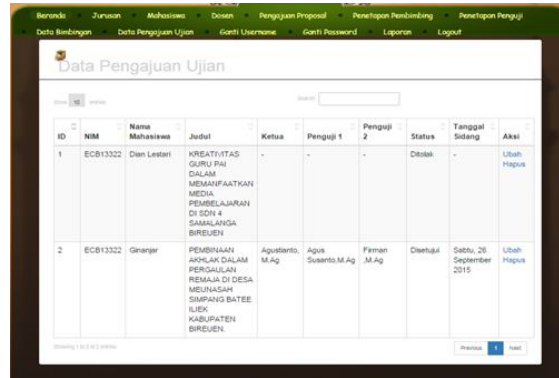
Beranda Jurusan Mahasiswa Dosen Pengajuan Proposal Penetapan Pembimbing Penetapan Penguji Data Bimbingan Data Pengajuan Ujian Ganti Username Ganti Password Laporan Logout

Data Pengajuan Ujian

Show 10 entries

Search:

| ID | NIM | Nama Mahasiswa | Judul | Ketua | Penguji 1 | Penguji 2 | Status | Tanggal Sidang | Aksi |
|---|---|---|---|---|---|---|---|---|---|
| 1 | ECB13322 | Dian Lestari | KREATIVITAS GURU PAI DALAM MEMANFAATKAN MEDIA PEMBELAJARAN DI SDN 4 SAMALANGA BIREUEN | - | - | - | Ditolak | - | Ubah Hapus |
| 2 | ECB13322 | Ginanjar | PEMBINAAN AKHLAK DALAM PERGAULAN REMAJA DI DESA MEUNASAH SIMPANG BATEE ILIEK KABUPATEN BIREUEN. | Agustianto, M.Ag | Agus Susanto,M.Ag | Firman ,M.Ag | Disetujui | Sabtu, 26 September 2015 | Ubah Hapus |

Showing 1 to 2 of 2 entries

Previous 1 Next